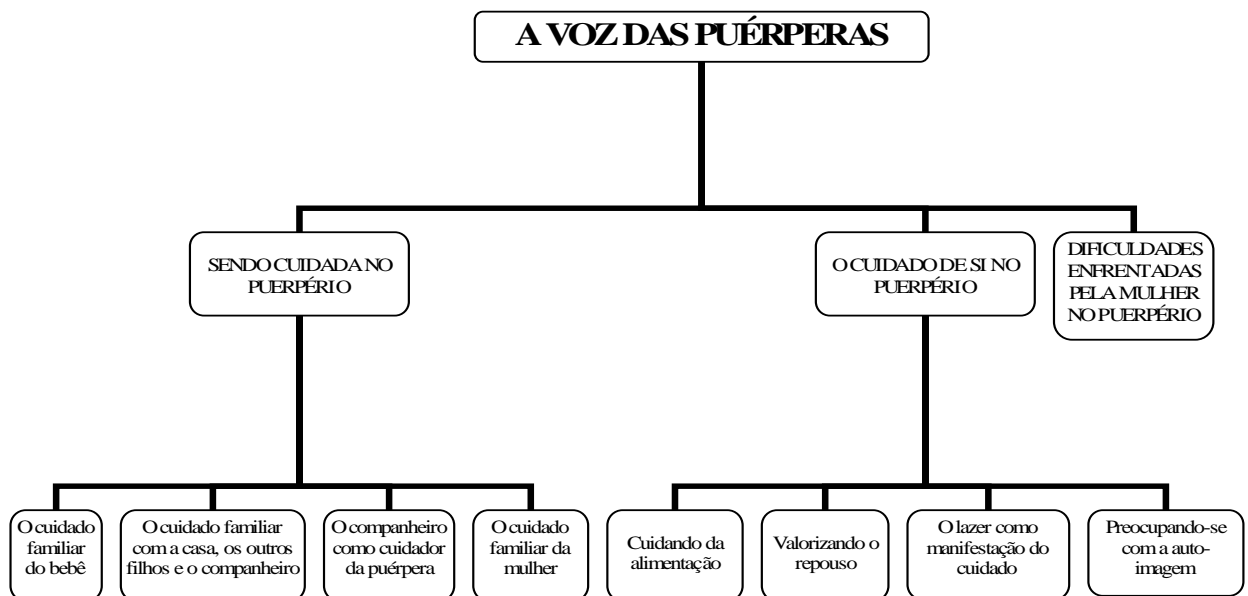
A VOZ DAS PUÉRPERAS

SENDO CUIDADA NO PUERPÉRIO

O CUIDADO DE SI NO PUERPÉRIO

DIFICULDADES ENFRENTADAS PELA MULHER NO PUERPÉRIO

O cuidado familiar do bebê

O cuidado familiar com a casa, os outros filhos e o companheiro

O companheiro como cuidador da puérpera

O cuidado familiar da mulher

Cuidando da alimentação

Valorizando o repouso

O lazer como manifestação do cuidado

Preocupando-se com a auto-imagem